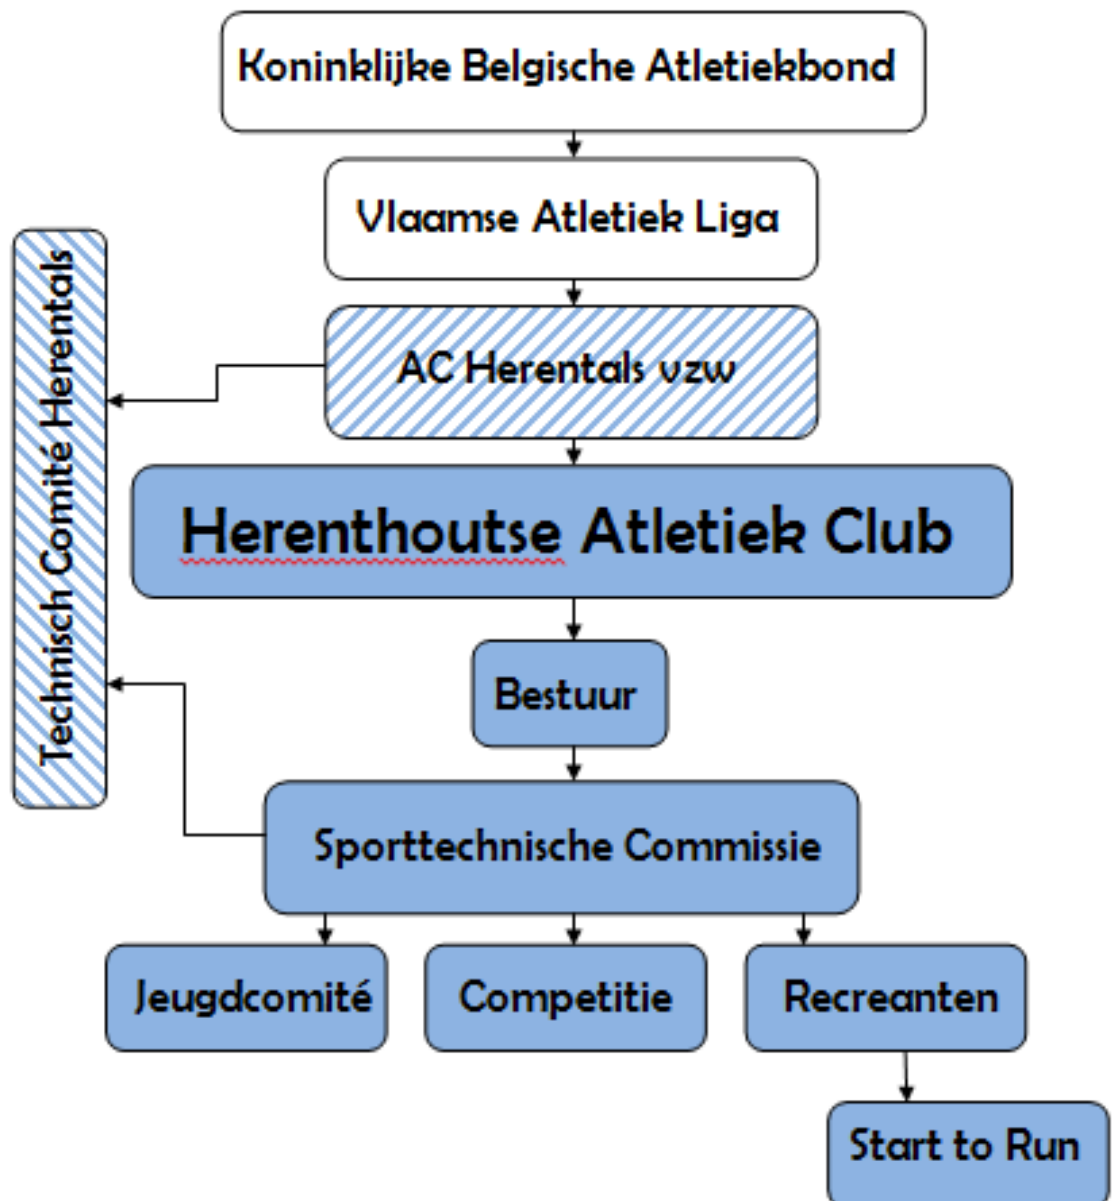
Koninklijke Belgische Atletiekbond

Vlaamse Atletiek Liga

AC Herentals vzw

Technisch Comité Herentals

Herenthoutse Atletiek Club

Bestuur

Sporttechnische Commissie

Jeugdcomité

Competitie

Recreanten

Start to Run